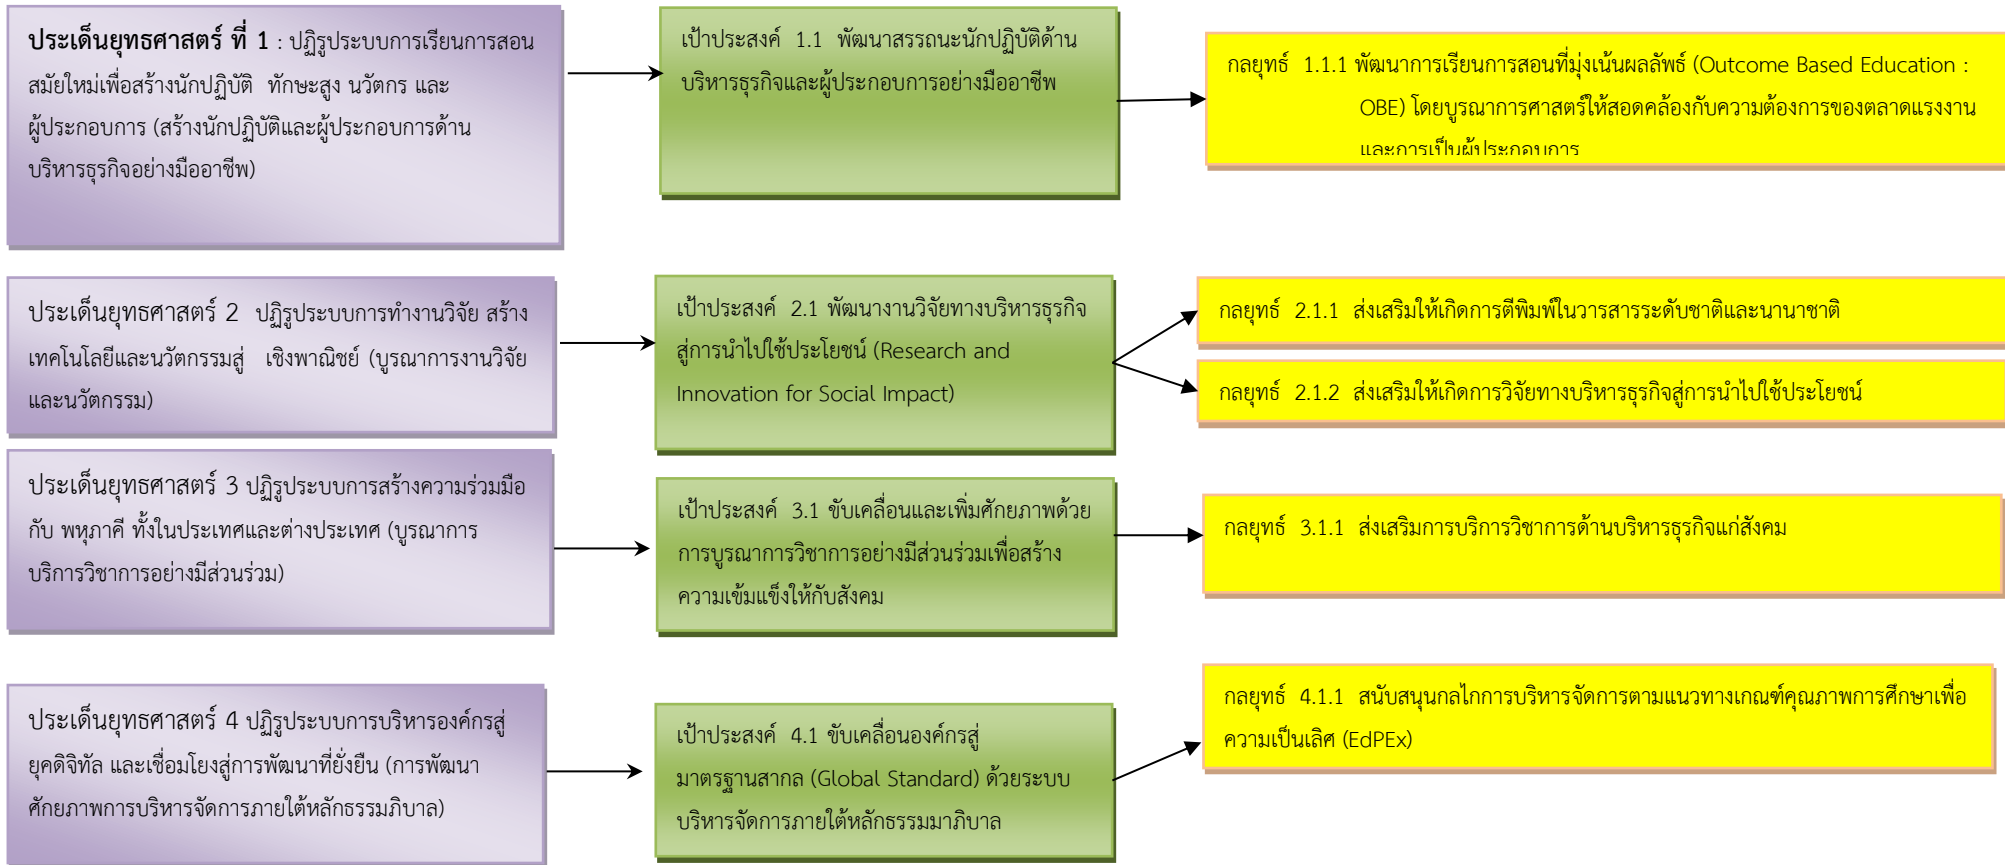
**ประเด็นยุทธศาสตร์ ที่ 1** : ปฏิรูประบบการเรียนการสอนสมัยใหม่เพื่อสร้างนักปฏิบัติ ทักษะสูง นวัตกร และผู้ประกอบการ (สร้างนักปฏิบัติและผู้ประกอบการด้านบริหารธุรกิจอย่างมืออาชีพ)

เป้าประสงค์ 1.1 พัฒนาสรรถนะนักปฏิบัติด้านบริหารธุรกิจและผู้ประกอบการอย่างมืออาชีพ

กลยุทธ์ 1.1.1 พัฒนาการเรียนการสอนที่มุ่งเน้นผลลัพธ์ (Outcome Based Education : OBE) โดยบูรณาการศาสตร์ให้สอดคล้องกับความต้องการของตลาดแรงงาน และการเป็นผู้ประกอบการ

ประเด็นยุทธศาสตร์ 2 ปฏิรูประบบการทำงานวิจัย สร้างเทคโนโลยีและนวัตกรรมสู่ เชิงพาณิชย์ (บูรณาการงานวิจัยและนวัตกรรม)

เป้าประสงค์ 2.1 พัฒนางานวิจัยทางบริหารธุรกิจสู่การนำไปใช้ประโยชน์ (Research and Innovation for Social Impact)

กลยุทธ์ 2.1.1 ส่งเสริมให้เกิดการตีพิมพ์ในวารสารระดับชาติและนานาชาติ

กลยุทธ์ 2.1.2 ส่งเสริมให้เกิดการวิจัยทางบริหารธุรกิจสู่การนำไปใช้ประโยชน์

ประเด็นยุทธศาสตร์ 3 ปฏิรูประบบการสร้างความร่วมมือกับ พหุภาคี ทั้งในประเทศและต่างประเทศ (บูรณาการบริการวิชาการอย่างมีส่วนร่วม)

เป้าประสงค์ 3.1 ขับเคลื่อนและเพิ่มศักยภาพด้วยการบูรณาการวิชาการอย่างมีส่วนร่วมเพื่อสร้างความเข้มแข็งให้กับสังคม

กลยุทธ์ 3.1.1 ส่งเสริมการบริการวิชาการด้านบริหารธุรกิจแก่สังคม

ประเด็นยุทธศาสตร์ 4 ปฏิรูประบบการบริหารองค์กรสู่ยุคดิจิทัล และเชื่อมโยงสู่การพัฒนาที่ยั่งยืน (การพัฒนาศักยภาพการบริหารจัดการภายใต้หลักธรรมภิบาล)

เป้าประสงค์ 4.1 ขับเคลื่อนองค์กรสู่มาตรฐานสากล (Global Standard) ด้วยระบบบริหารจัดการภายใต้หลักธรรมมาภิบาล

กลยุทธ์ 4.1.1 สนับสนุนกลไกการบริหารจัดการตามแนวทางเกณฑ์คุณภาพการศึกษาเพื่อความเป็นเลิศ (EdPEx)